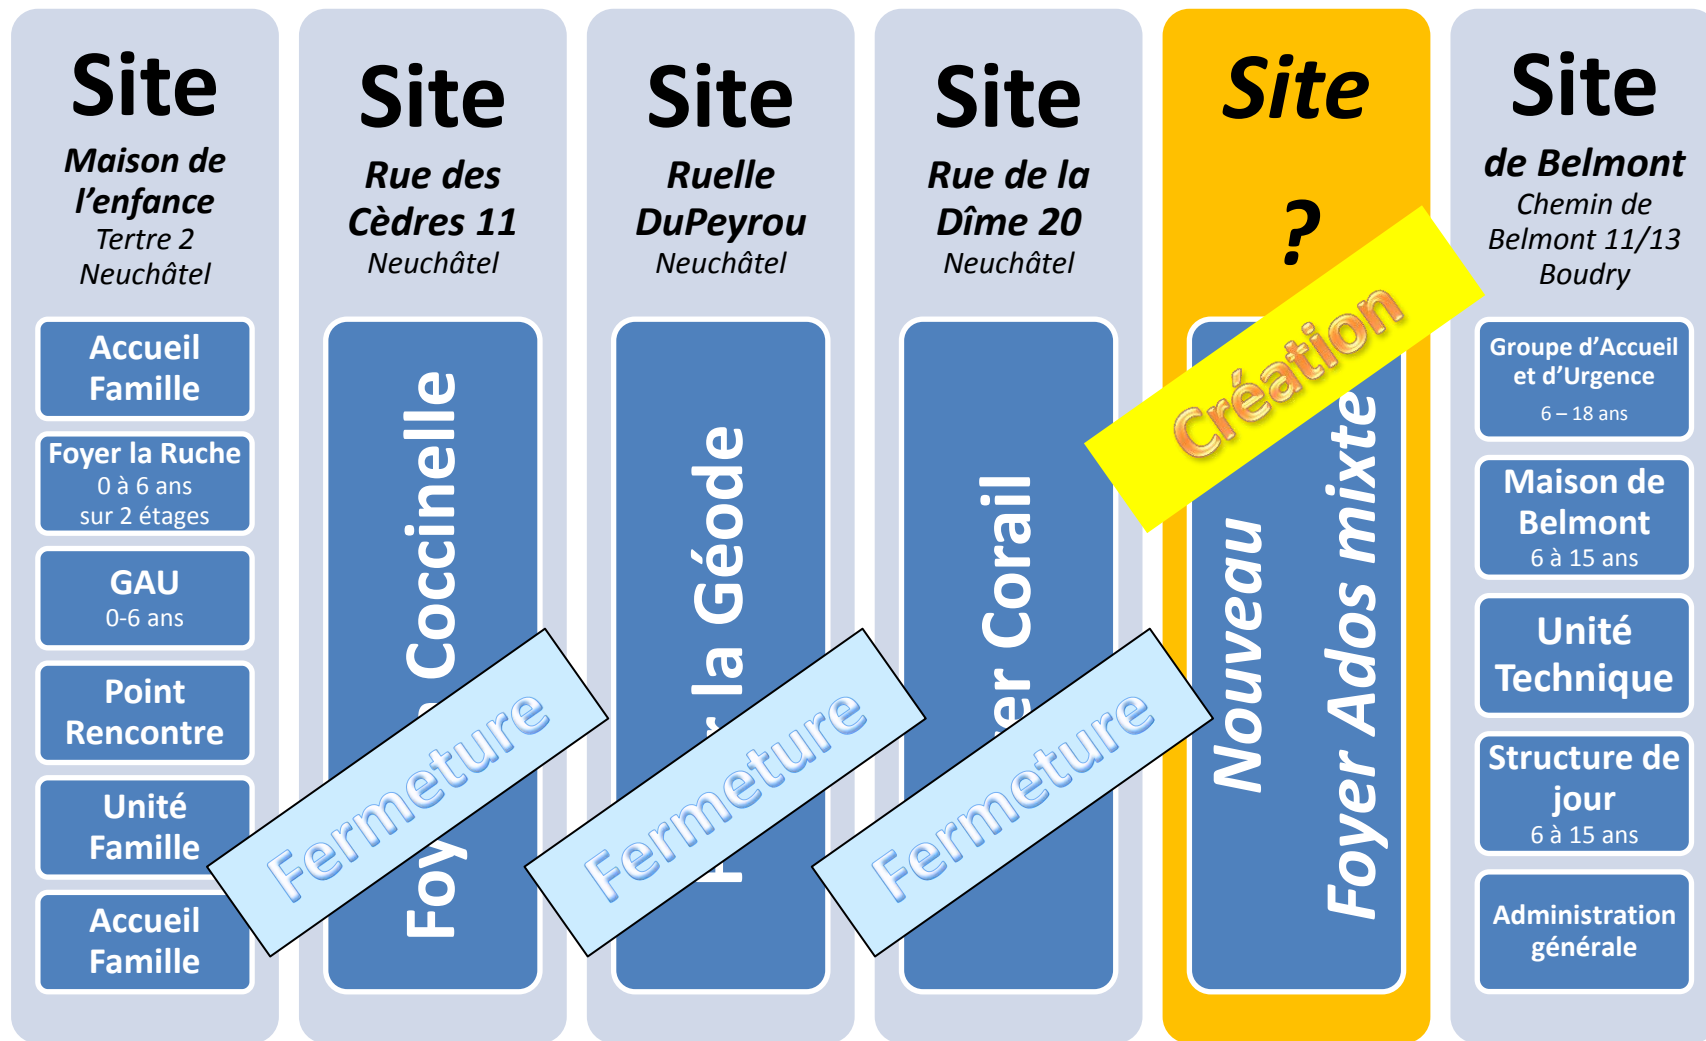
Site
Maison de l'enfance
Tertre 2
Neuchâtel

Accueil Famille

Foyer la Ruche
0 à 6 ans
sur 2 étages

GAU
0-6 ans

Point Rencontre

Unité Famille

Accueil Famille

Site
Rue des Cèdres 11
Neuchâtel

Foy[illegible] Coccinelle

Fermeture

Site
Ruelle DuPeyrou
Neuchâtel

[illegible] la Géode

Fermeture

Site
Rue de la Dîme 20
Neuchâtel

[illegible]r Corail

Fermeture

Site
?

Création

Nouveau
Foyer Ados mixte

Site
de Belmont
Chemin de Belmont 11/13
Boudry

Groupe d'Accueil et d'Urgence
6 – 18 ans

Maison de Belmont
6 à 15 ans

Unité Technique

Structure de jour
6 à 15 ans

Administration générale